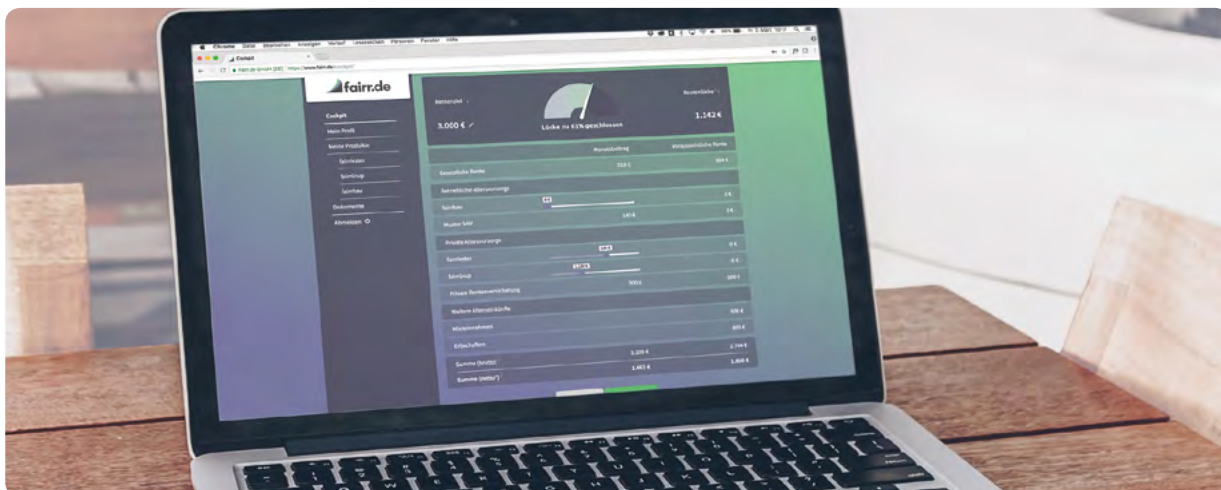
Chrome Datei Bearbeiten Anzeigen Verlauf Lesezeichen Personen Fenster Hilfe

Cockpit

fairr.de GmbH [DE] https://www.fairr.de/cockpit/

fairr.de

Cockpit
Mein Profil
Meine Produkte
fairriester
fairrgrup
fairrbav
Dokumente
Abmelden

Rentenziel
3.000 €
Lücke zu 61% geschlossen
Rentenlücke
1.142 €

Monatsbeitrag
Voraussichtliche Rente
Gesetzliche Rente
Betriebliche Altersvorsorge
fairrbav
Muster bAV
Private Altersvorsorge
fairriester
fairrgrup
Private Rentenversicherung
Weitere Alterseinkünfte
Mieteinnahmen
Erbschaften
Summe (brutto)
Summe (netto)

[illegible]